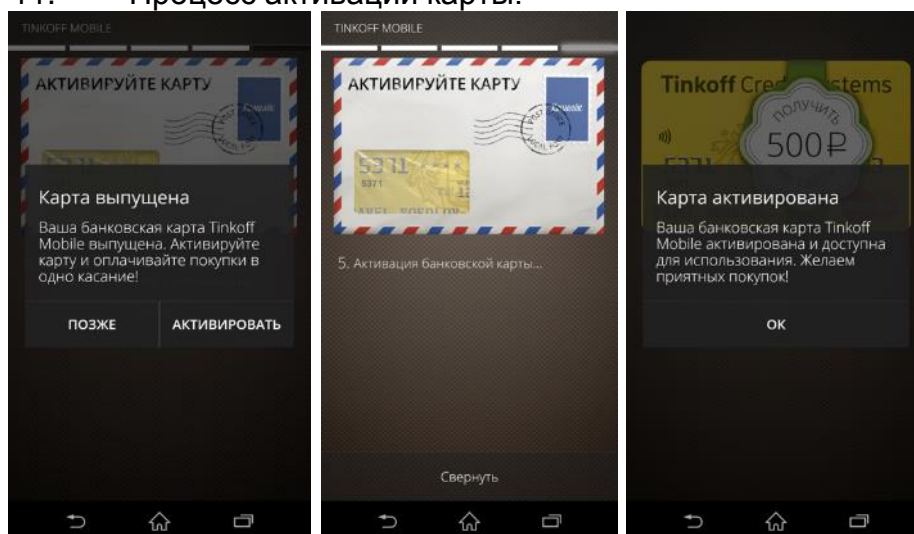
11. Процесс активации карты.

TINKOFF MOBILE

АКТИВИРУЙТЕ КАРТУ

Карта выпущена

Ваша банковская карта Tinkoff Mobile выпущена. Активируйте карту и оплачивайте покупки в одно касание!

ПОЗЖЕ

АКТИВИРОВАТЬ

TINKOFF MOBILE

АКТИВИРУЙТЕ КАРТУ

5371

5. Активация банковской карты...

Свернуть

Tinkoff Cre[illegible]stems

получить

500₽

Карта активирована

Ваша банковская карта Tinkoff Mobile активирована и доступна для использования. Желаем приятных покупок!

OK